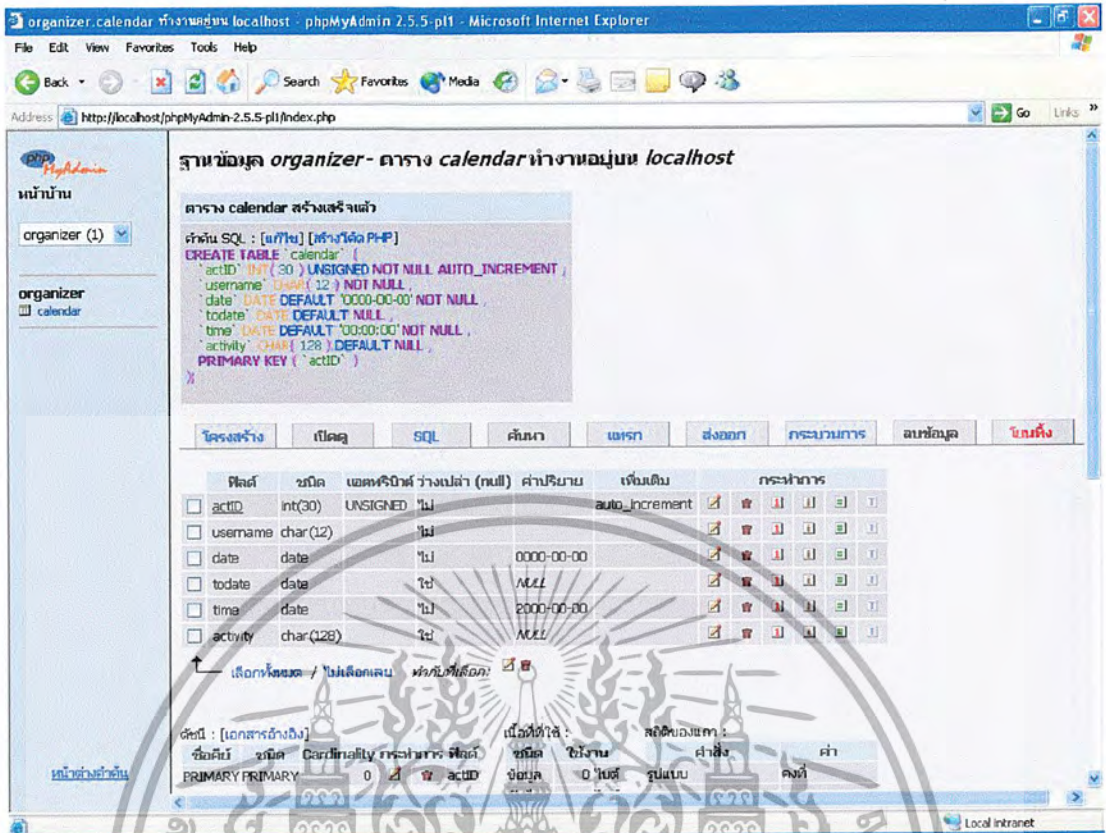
organizer.calendar ทำงานอยู่บน localhost - phpMyAdmin 2.5.5-pl1 - Microsoft Internet Explorer

File Edit View Favorites Tools Help

Back Search Favorites Media

Address http://localhost/phpMyAdmin-2.5.5-pl1/index.php Go Links

phpMyAdmin

หน้าบ้าน

organizer (1)

organizer
calendar

หน้าต่างคำค้น

ฐานข้อมูล organizer - ตาราง calendar ทำงานอยู่บน localhost

ตาราง calendar สร้างเสร็จแล้ว

คำค้น SQL : [แก้ไข] [สร้างโค้ด PHP]
CREATE TABLE `calendar` (
`actID` INT( 30 ) UNSIGNED NOT NULL AUTO_INCREMENT ,
`username` CHAR( 12 ) NOT NULL ,
`date` DATE DEFAULT '0000-00-00' NOT NULL ,
`todate` DATE DEFAULT NULL ,
`time` DATE DEFAULT '00:00:00' NOT NULL ,
`activity` CHAR( 128 ) DEFAULT NULL ,
PRIMARY KEY ( `actID` )
);

โครงสร้าง | เปิดดู | SQL | ค้นหา | เพิ่ม | ส่งออก | กระบวนการ | ลบข้อมูล | โยนทิ้ง

| | ฟิลด์ | ชนิด | แอตทริบิวต์ | ว่างเปล่า (null) | ค่าปริยาย | เพิ่มเติม | กระทำการ |
|---|---|---|---|---|---|---|---|
| ☐ | actID | int(30) | UNSIGNED | ไม่ | | auto_increment | |
| ☐ | username | char(12) | | ไม่ | | | |
| ☐ | date | date | | ไม่ | 0000-00-00 | | |
| ☐ | todate | date | | ใช่ | NULL | | |
| ☐ | time | date | | ไม่ | 2000-00-00 | | |
| ☐ | activity | char(128) | | ใช่ | NULL | | |

เลือกทั้งหมด / ไม่เลือกเลย ทำกับที่เลือก:

ดัชนี : [เอกสารอ้างอิง]

| ชื่อคีย์ | ชนิด | Cardinality | กระทำการ | ฟิลด์ |
|---|---|---|---|---|
| PRIMARY | PRIMARY | 0 | | actID |

เนื้อที่ที่ใช้ :

| ชนิด | ใช้งาน |
|---|---|
| ข้อมูล | 0 ไบต์ |

สถิติของแถว :

| คำสั่ง | ค่า |
|---|---|
| รูปแบบ | คงที่ |

Local intranet